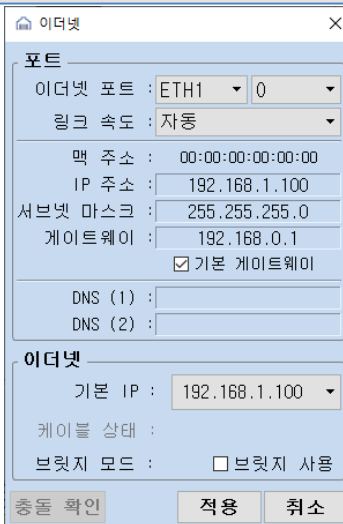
이더넷 ×

포트

이더넷 포트 : ETH1 ▾ 0 ▾

링크 속도 : 자동 ▾

맥 주소 : 00:00:00:00:00:00

IP 주소 : 192.168.1.100

서브넷 마스크 : 255.255.255.0

게이트웨이 : 192.168.0.1

☑ 기본 게이트웨이

DNS (1) :

DNS (2) :

이더넷

기본 IP : 192.168.1.100 ▾

케이블 상태 :

브릿지 모드 : ☐ 브릿지 사용

충돌 확인 적용 취소